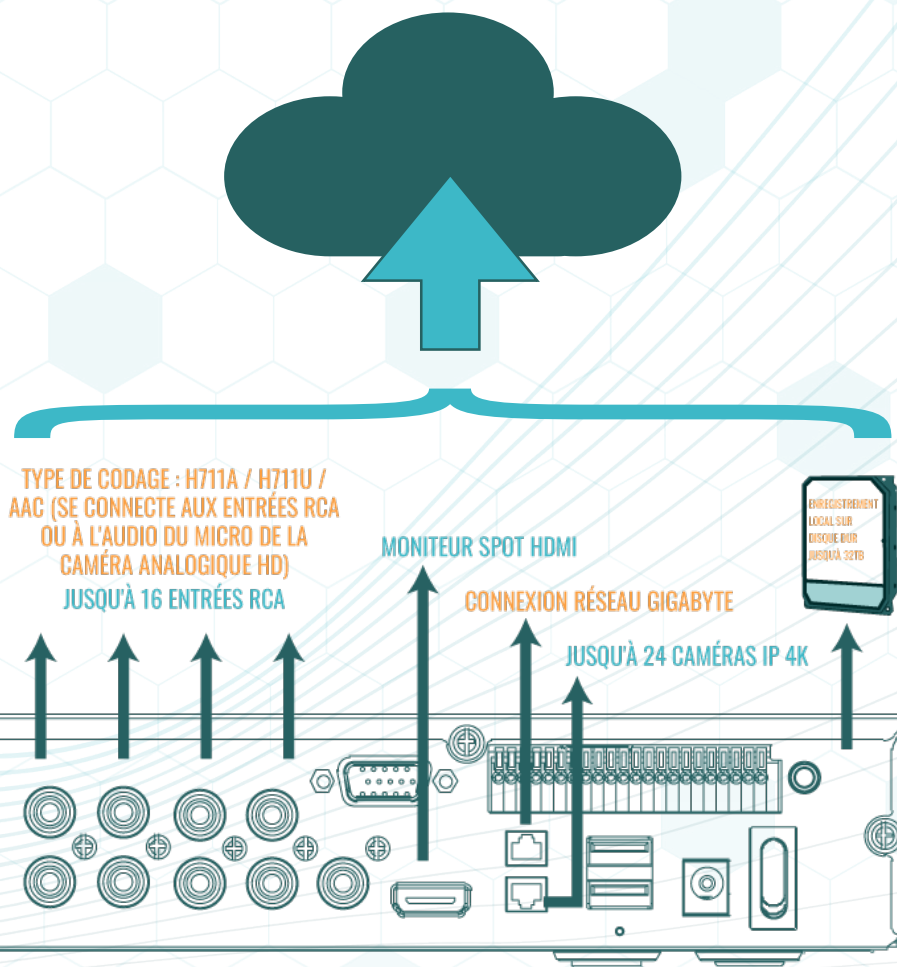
TYPE DE CODAGE : H711A / H711U / AAC (SE CONNECTE AUX ENTRÉES RCA OU À L'AUDIO DU MICRO DE LA CAMÉRA ANALOGIQUE HD)

JUSQU'À 16 ENTRÉES RCA

MONITEUR SPOT HDMI

CONNEXION RÉSEAU GIGABYTE

JUSQU'À 24 CAMÉRAS IP 4K

ENREGISTREMENT LOCAL SUR DISQUE DUR JUSQU'À 32TB